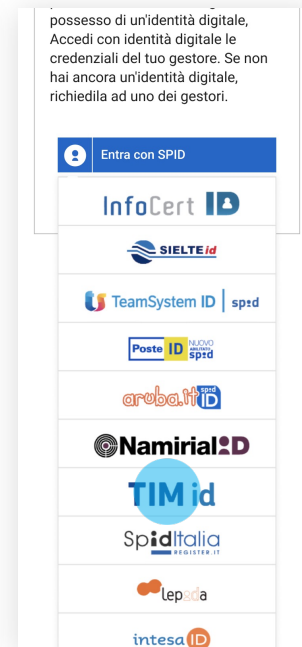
possesso di un'identità digitale, Accedi con identità digitale le credenziali del tuo gestore. Se non hai ancora un'identità digitale, richiedila ad uno dei gestori.

Entra con SPID

InfoCert ID

SIELTE id

TeamSystem ID | spid

Poste ID NUOVO ABILITATO spid

aruba.it spid ID

Namirial ID

TIM id

SpidItalia REGISTER.IT

lepida

intesa ID